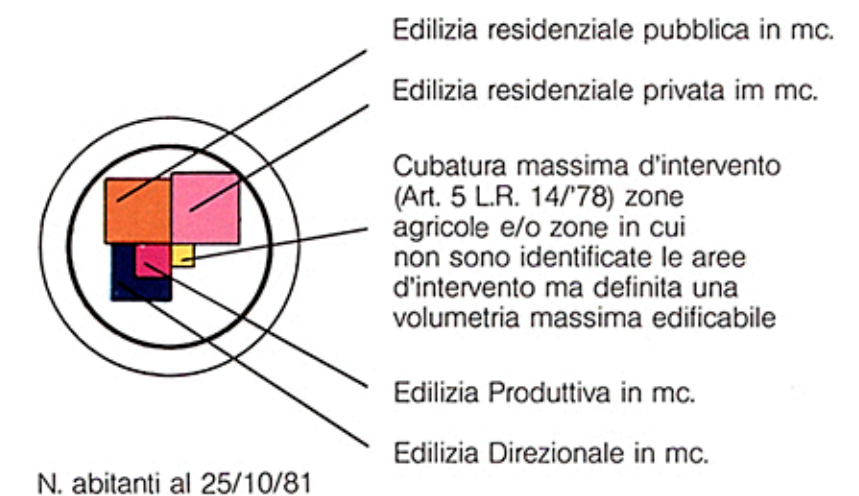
Edilizia residenziale pubblica in mc.

Edilizia residenziale privata im mc.

Cubatura massima d'intervento (Art. 5 L.R. 14/'78) zone agricole e/o zone in cui non sono identificate le aree d'intervento ma definita una volumetria massima edificabile

Edilizia Produttiva in mc.

Edilizia Direzionale in mc.

N. abitanti al 25/10/81